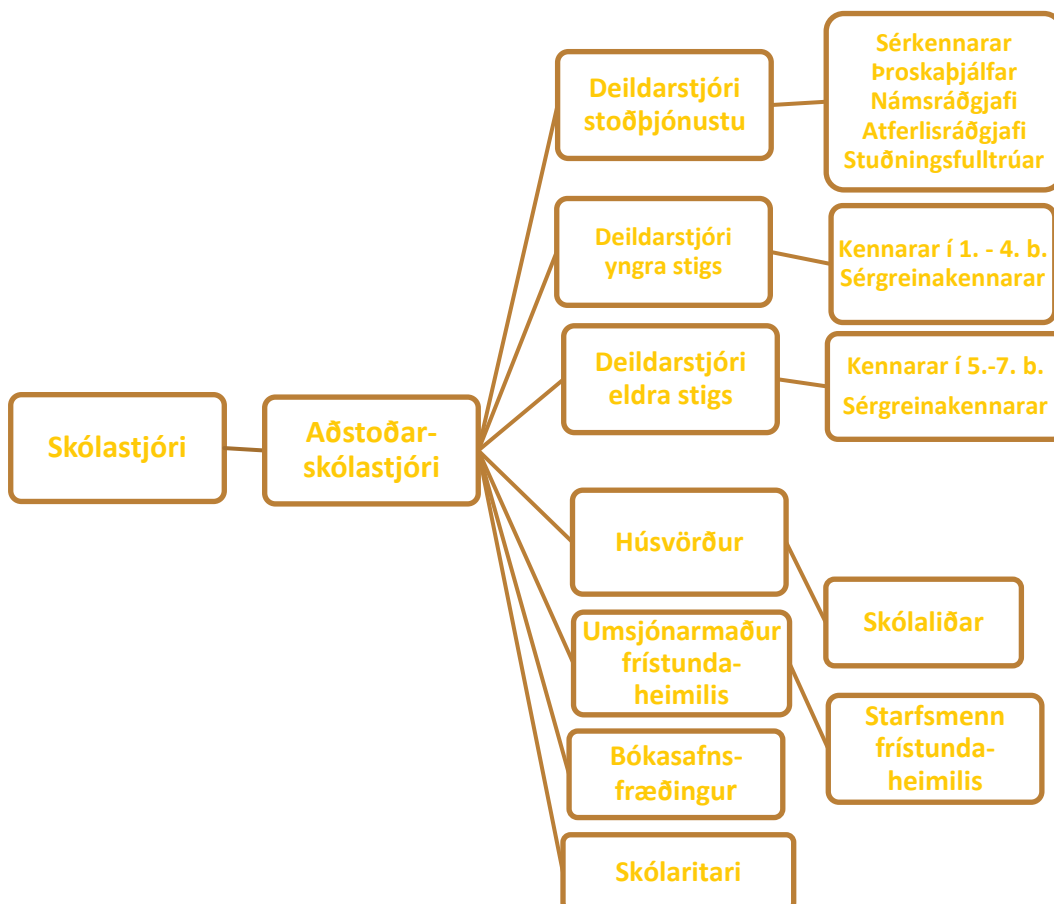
Skólastjóri

Aðstoðar-skólastjóri

Deildarstjóri stoðþjónustu

Sérkennarar
Þroskaþjálfar
Námsráðgjafi
Atferlisráðgjafi
Stuðningsfulltrúar

Deildarstjóri yngra stigs

Kennarar í 1. - 4. b.
Sérgreinakennarar

Deildarstjóri eldra stigs

Kennarar í 5.-7. b.
Sérgreinakennarar

Húsvörður

Skólaliðar

Umsjónarmaður frístunda-heimilis

Starfsmenn frístunda-heimilis

Bókasafns-fræðingur

Skólaritari